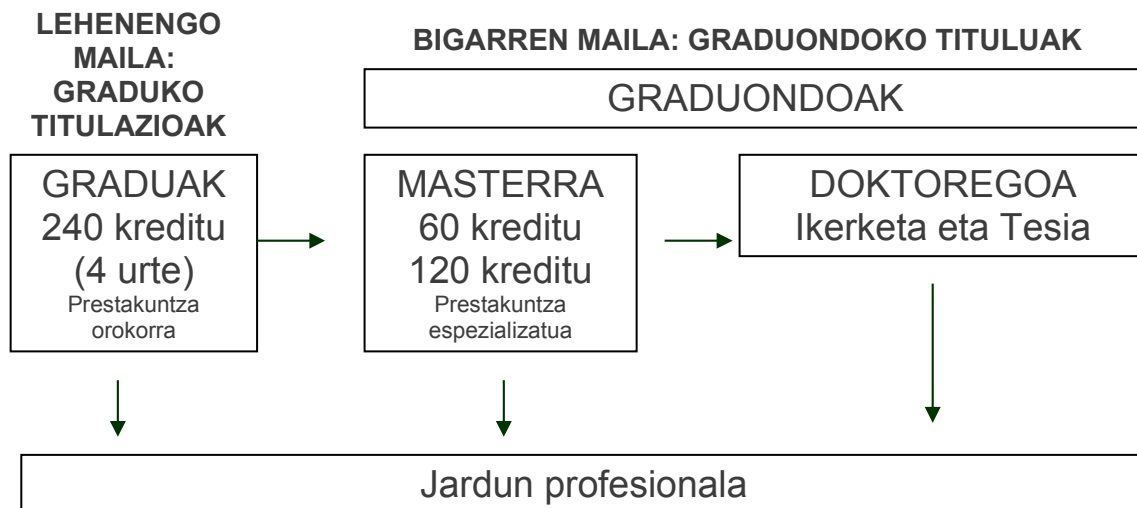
LEHENENGO MAILA: GRADUKO TITULAZIOAK

BIGARREN MAILA: GRADUONDOKO TITULUAK

GRADUONDOAK

GRADUAK
240 kreditu
(4 urte)
Prestakuntza orokorra

MASTERRA
60 kreditu
120 kreditu
Prestakuntza espezializatua

DOKTOREGOA
Ikerketa eta Tesia

Jardun profesionala